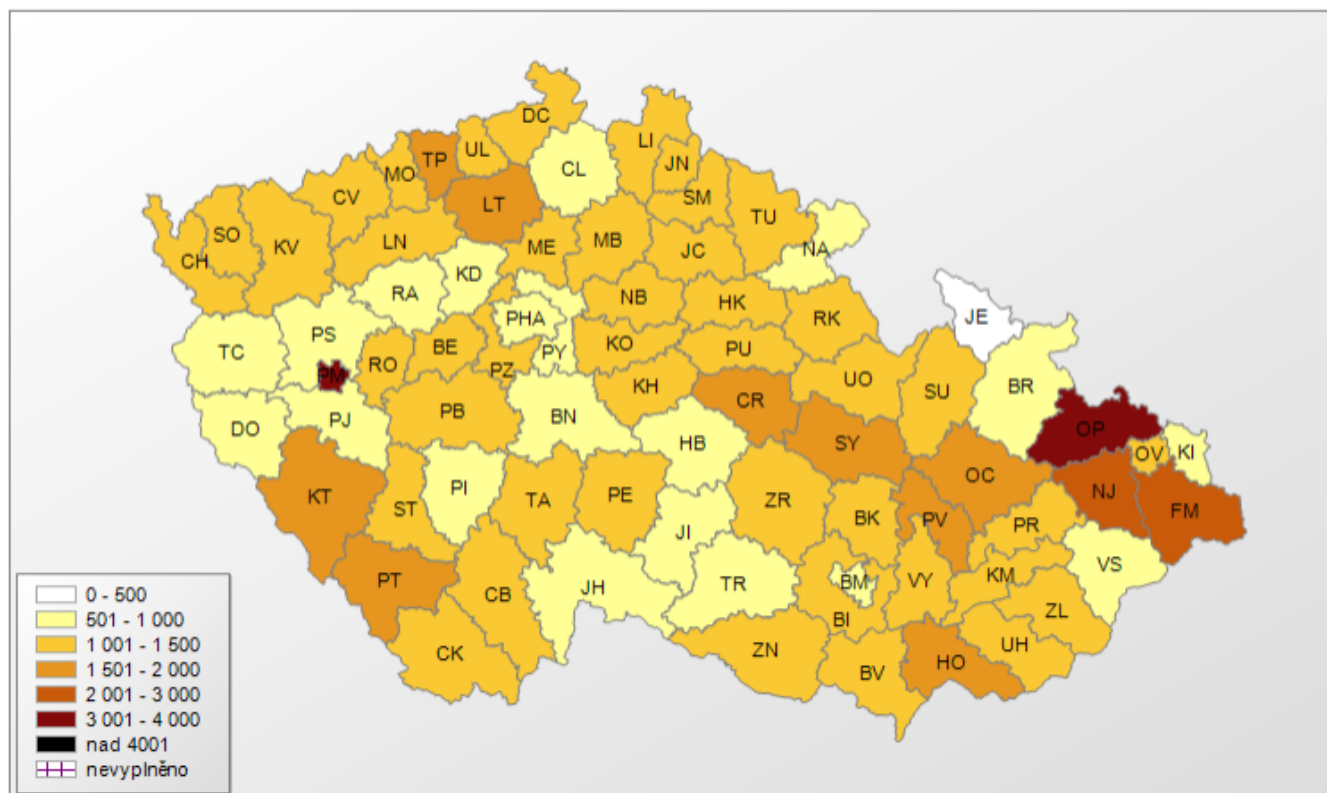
DC
LI
TP
UL
CL
JN
MO
CV
LT
SM
TU
SO
KV
NA
ME
MB
CH
LN
JC
KD
RA
JE
NB
HK
RK
PHA
TC
PS
PY
KO
BE
PU
PM
RO
PZ
UO
SU
BR
KH
CR
PB
DO
PJ
BN
OP
SY
HB
OV
KI
OC
KT
PI
TA
PE
NJ
ZR
FM
ST
BK
PV
PR
JI
VS
PT
JH
TR
BM
VY
KM
CB
ZL
BI
UH
CK
ZN
HO
BV

0 - 500
501 - 1 000
1 001 - 1 500
1 501 - 2 000
2 001 - 3 000
3 001 - 4 000
nad 4001
nevyplněno